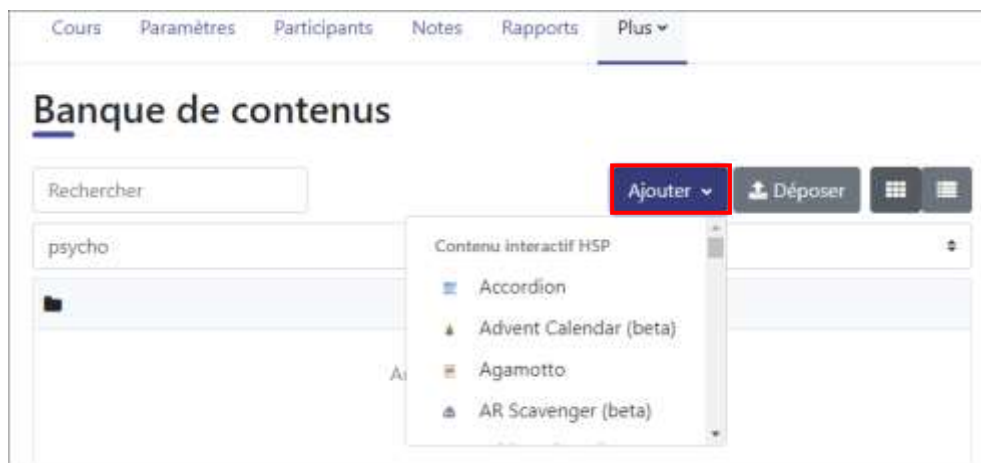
Cours Paramètres Participants Notes Rapports Plus

Banque de contenus

Rechercher

Ajouter

Déposer

psycho

Contenu interactif HSP

Accordion

Advent Calendar (beta)

Agamotto

AR Scavenger (beta)

A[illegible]